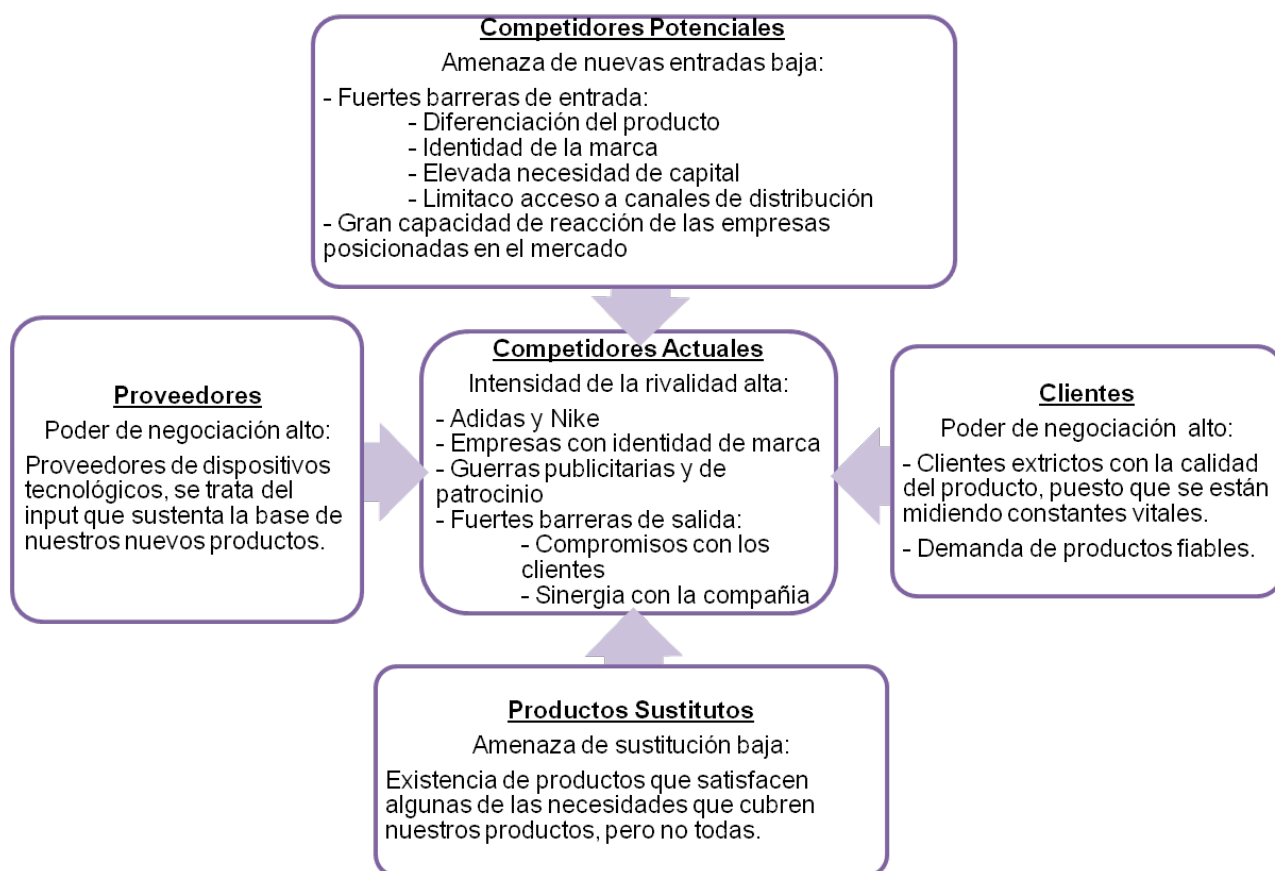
Competidores Potenciales

Amenaza de nuevas entradas baja:

- Fuertes barreras de entrada:
- Diferenciación del producto
- Identidad de la marca
- Elevada necesidad de capital
- Limitaco acceso a canales de distribución
- Gran capacidad de reacción de las empresas posicionadas en el mercado

Proveedores

Poder de negociación alto:

Proveedores de dispositivos tecnológicos, se trata del input que sustenta la base de nuestros nuevos productos.

Competidores Actuales

Intensidad de la rivalidad alta:

- Adidas y Nike
- Empresas con identidad de marca
- Guerras publicitarias y de patrocinio
- Fuertes barreras de salida:
- Compromisos con los clientes
- Sinergia con la compañia

Clientes

Poder de negociación alto:

- Clientes extrictos con la calidad del producto, puesto que se están midiendo constantes vitales.

- Demanda de productos fiables.

Productos Sustitutos

Amenaza de sustitución baja:

Existencia de productos que satisfacen algunas de las necesidades que cubren nuestros productos, pero no todas.